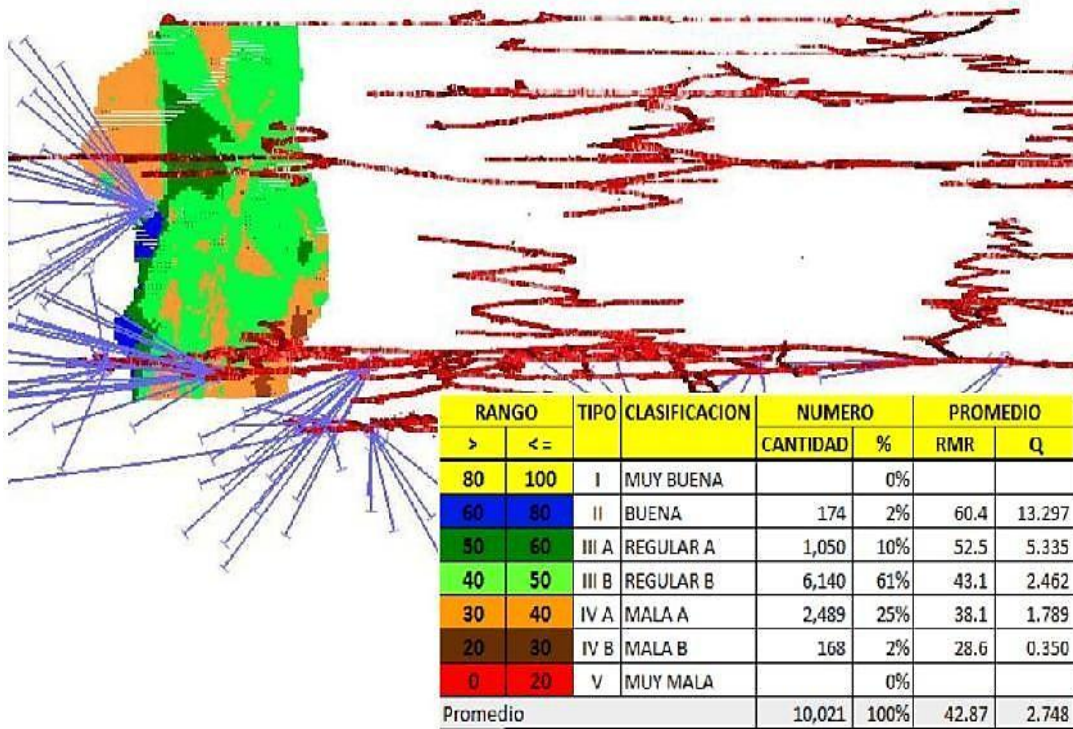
| RANGO | | TIPO | CLASIFICACION | NUMERO | | PROMEDIO | |
|---|---|---|---|---|---|---|---|
| > | < = | | | CANTIDAD | % | RMR | Q |
| 80 | 100 | I | MUY BUENA | | 0% | | |
| 60 | 80 | II | BUENA | 174 | 2% | 60.4 | 13.297 |
| 50 | 60 | III A | REGULAR A | 1,050 | 10% | 52.5 | 5.335 |
| 40 | 50 | III B | REGULAR B | 6,140 | 61% | 43.1 | 2.462 |
| 30 | 40 | IV A | MALA A | 2,489 | 25% | 38.1 | 1.789 |
| 20 | 30 | IV B | MALA B | 168 | 2% | 28.6 | 0.350 |
| 0 | 20 | V | MUY MALA | | 0% | | |
| Promedio | | | | 10,021 | 100% | 42.87 | 2.748 |